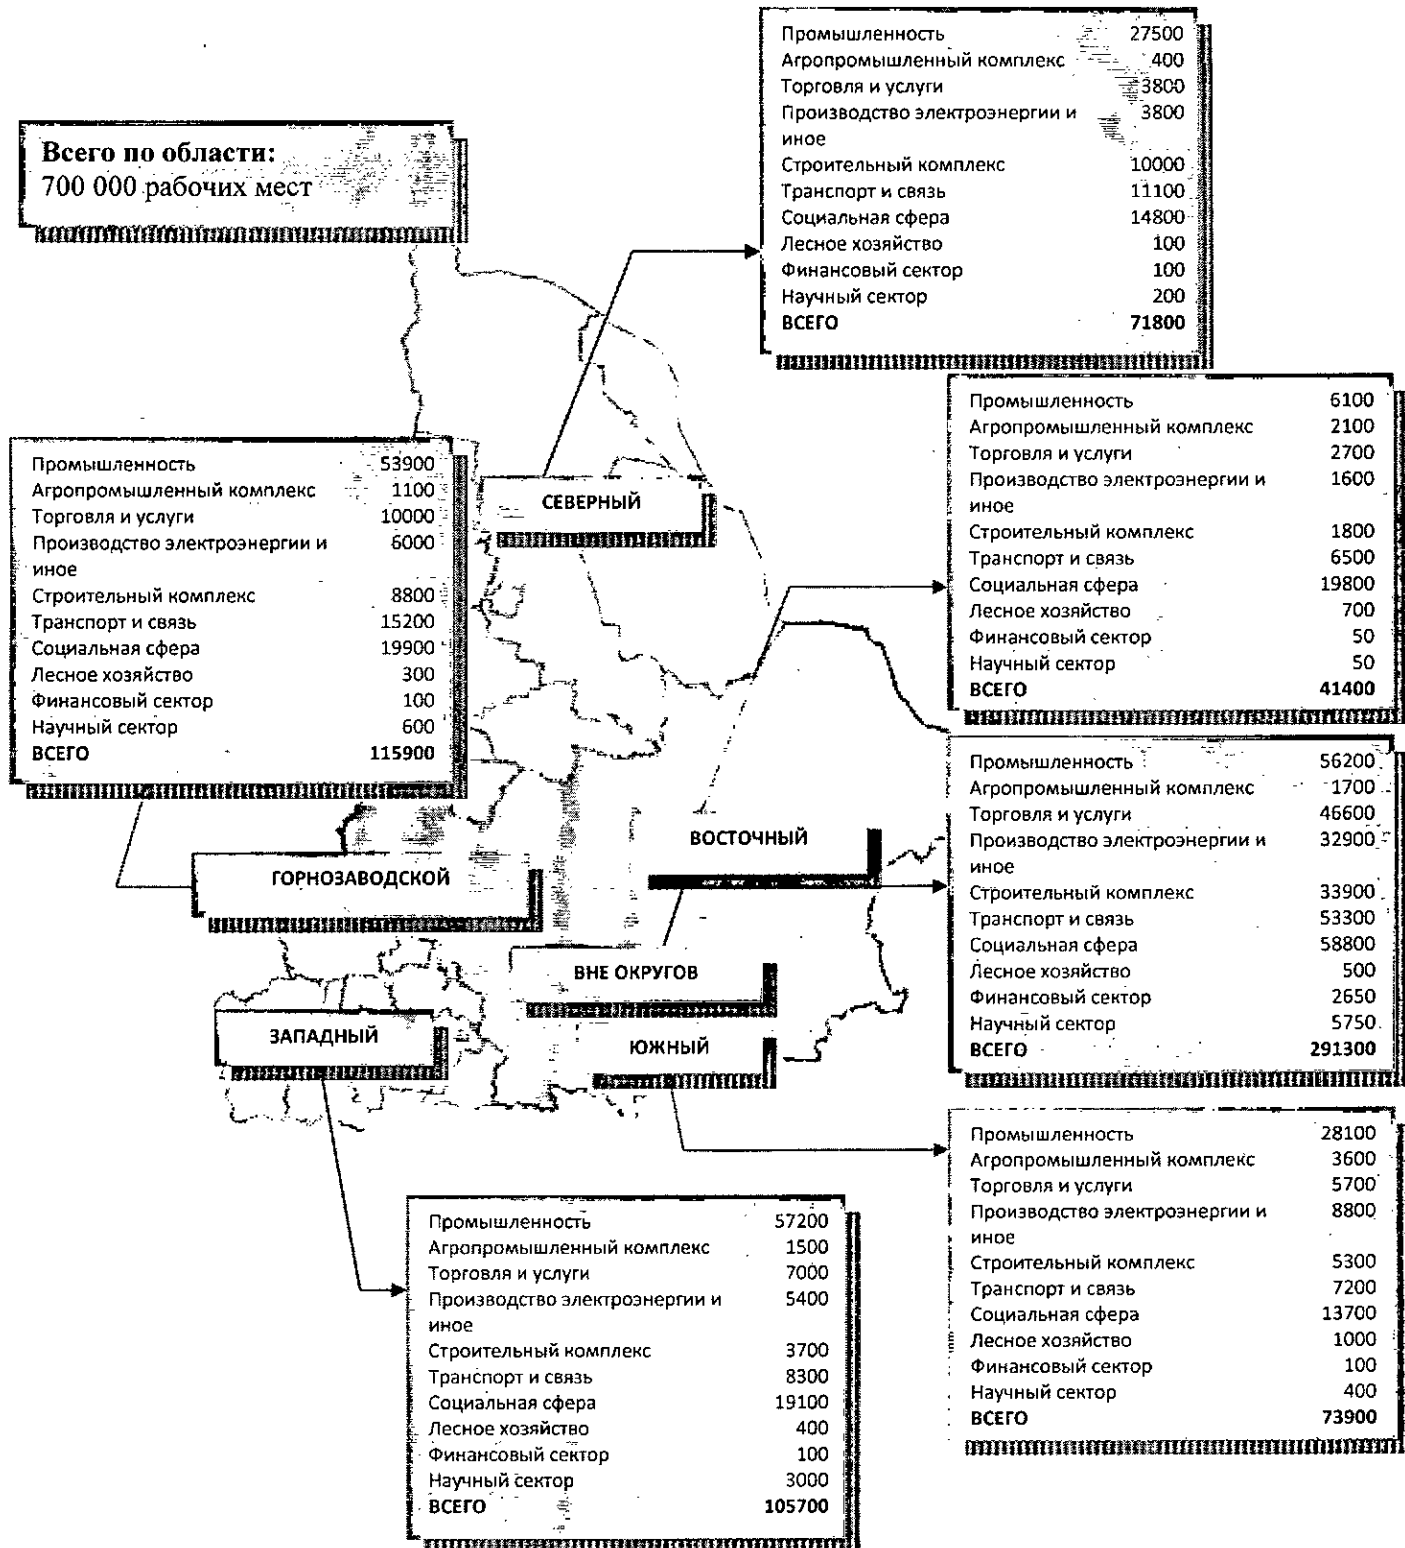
Всего по области:
700 000 рабочих мест

| Промышленность | 27500 |
|---|---|
| Агропромышленный комплекс | 400 |
| Торговля и услуги | 3800 |
| Производство электроэнергии и иное | 3800 |
| Строительный комплекс | 10000 |
| Транспорт и связь | 11100 |
| Социальная сфера | 14800 |
| Лесное хозяйство | 100 |
| Финансовый сектор | 100 |
| Научный сектор | 200 |
| ВСЕГО | 71800 |

| Промышленность | 6100 |
|---|---|
| Агропромышленный комплекс | 2100 |
| Торговля и услуги | 2700 |
| Производство электроэнергии и иное | 1600 |
| Строительный комплекс | 1800 |
| Транспорт и связь | 6500 |
| Социальная сфера | 19800 |
| Лесное хозяйство | 700 |
| Финансовый сектор | 50 |
| Научный сектор | 50 |
| ВСЕГО | 41400 |

| Промышленность | 53900 |
|---|---|
| Агропромышленный комплекс | 1100 |
| Торговля и услуги | 10000 |
| Производство электроэнергии и иное | 6000 |
| Строительный комплекс | 8800 |
| Транспорт и связь | 15200 |
| Социальная сфера | 19900 |
| Лесное хозяйство | 300 |
| Финансовый сектор | 100 |
| Научный сектор | 600 |
| ВСЕГО | 115900 |

СЕВЕРНЫЙ

| Промышленность | 56200 |
|---|---|
| Агропромышленный комплекс | 1700 |
| Торговля и услуги | 46600 |
| Производство электроэнергии и иное | 32900 |
| Строительный комплекс | 33900 |
| Транспорт и связь | 53300 |
| Социальная сфера | 58800 |
| Лесное хозяйство | 500 |
| Финансовый сектор | 2650 |
| Научный сектор | 5750 |
| ВСЕГО | 291300 |

ВОСТОЧНЫЙ

ГОРНОЗАВОДСКОЙ

ВНЕ ОКРУГОВ

ЗАПАДНЫЙ

ЮЖНЫЙ

| Промышленность | 28100 |
|---|---|
| Агропромышленный комплекс | 3600 |
| Торговля и услуги | 5700 |
| Производство электроэнергии и иное | 8800 |
| Строительный комплекс | 5300 |
| Транспорт и связь | 7200 |
| Социальная сфера | 13700 |
| Лесное хозяйство | 1000 |
| Финансовый сектор | 100 |
| Научный сектор | 400 |
| ВСЕГО | 73900 |

| Промышленность | 57200 |
|---|---|
| Агропромышленный комплекс | 1500 |
| Торговля и услуги | 7000 |
| Производство электроэнергии и иное | 5400 |
| Строительный комплекс | 3700 |
| Транспорт и связь | 8300 |
| Социальная сфера | 19100 |
| Лесное хозяйство | 400 |
| Финансовый сектор | 100 |
| Научный сектор | 3000 |
| ВСЕГО | 105700 |